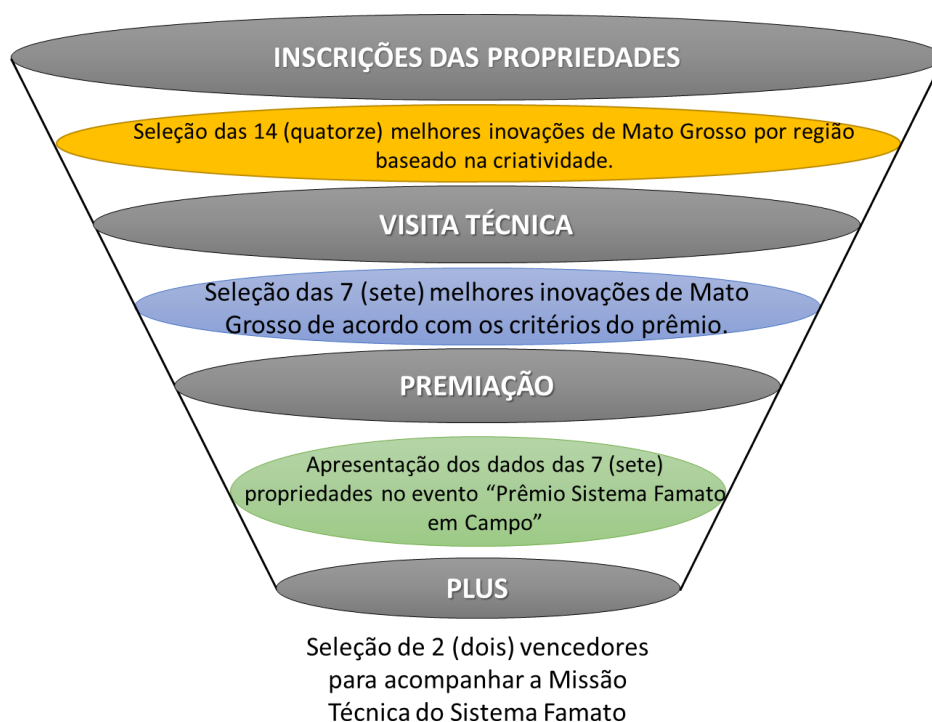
INSCRIÇÕES DAS PROPRIEDADES

Seleção das 14 (quatorze) melhores inovações de Mato Grosso por região baseado na criatividade.

VISITA TÉCNICA

Seleção das 7 (sete) melhores inovações de Mato Grosso de acordo com os critérios do prêmio.

PREMIAÇÃO

Apresentação dos dados das 7 (sete) propriedades no evento “Prêmio Sistema Famato em Campo”

PLUS

Seleção de 2 (dois) vencedores para acompanhar a Missão Técnica do Sistema Famato